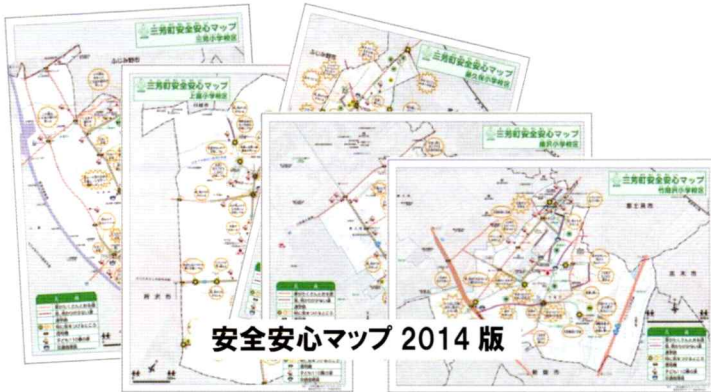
三芳町安全安心マップ
三芳小学校区

ふじみ野市

三芳町安全安心マップ
上富小学校区

三芳町安全安心マップ
藤久保小学校区

三芳町安全安心マップ
唐沢小学校区

三芳町安全安心マップ
竹間沢小学校区

安全安心マップ 2014 版